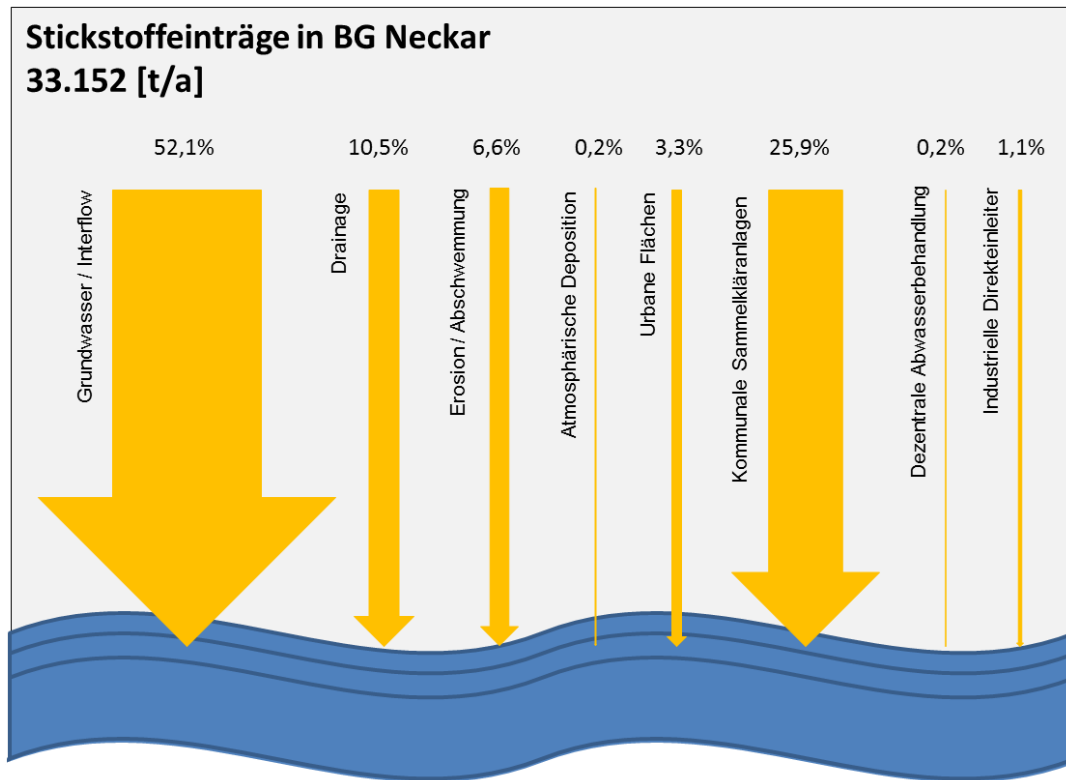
Stickstoffeinträge in BG Neckar
33.152 [t/a]

52,1% 10,5% 6,6% 0,2% 3,3% 25,9% 0,2% 1,1%

Grundwasser / Interflow

Drainage

Erosion / Abschwemmung

Atmosphärische Deposition

Urbane Flächen

Kommunale Sammelkläranlagen

Dezentrale Abwasserbehandlung

Industrielle Direkteinleiter